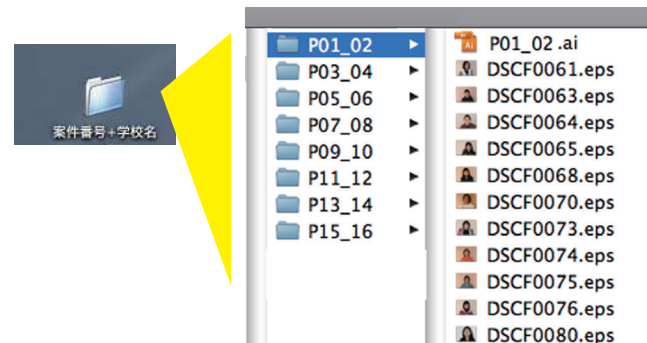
案件番号+学校名

P01_02
P03_04
P05_06
P07_08
P09_10
P11_12
P13_14
P15_16

P01_02 .ai
DSCF0061.eps
DSCF0063.eps
DSCF0064.eps
DSCF0065.eps
DSCF0068.eps
DSCF0070.eps
DSCF0073.eps
DSCF0074.eps
DSCF0075.eps
DSCF0076.eps
DSCF0080.eps